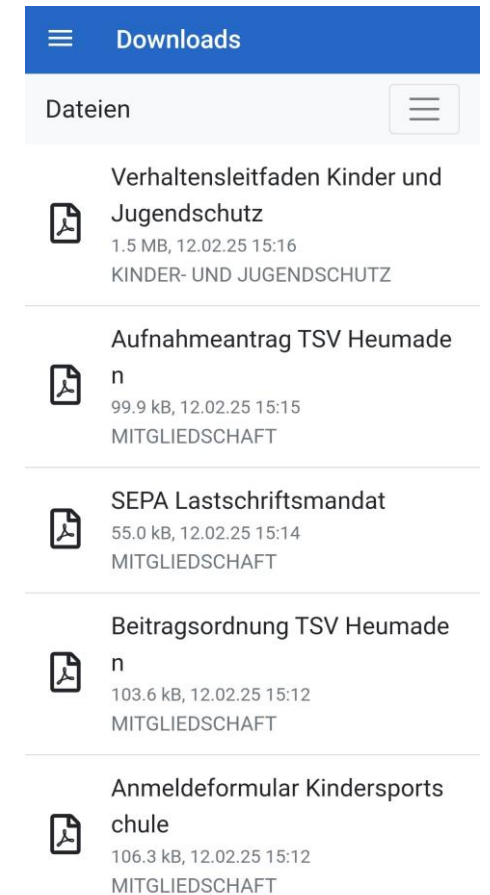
Downloads

Dateien

Verhaltensleitfaden Kinder und Jugendschutz
1.5 MB, 12.02.25 15:16
KINDER- UND JUGENDSCHUTZ

Aufnahmeantrag TSV Heumaden
99.9 kB, 12.02.25 15:15
MITGLIEDSCHAFT

SEPA Lastschriftsmandat
55.0 kB, 12.02.25 15:14
MITGLIEDSCHAFT

Beitragsordnung TSV Heumaden
103.6 kB, 12.02.25 15:12
MITGLIEDSCHAFT

Anmeldeformular Kindersportschule
106.3 kB, 12.02.25 15:12
MITGLIEDSCHAFT